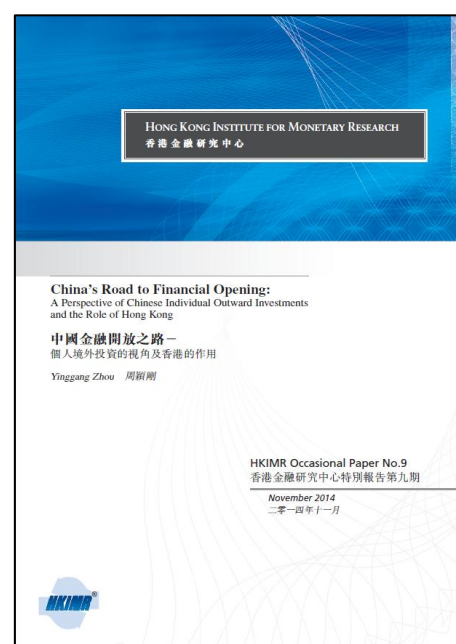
HONG KONG INSTITUTE FOR MONETARY RESEARCH
香港金融研究中心

China's Road to Financial Opening:
A Perspective of Chinese Individual Outward Investments and the Role of Hong Kong

中國金融開放之路－
個人境外投資的視角及香港的作用

Yinggang Zhou 周穎剛

HKIMR Occasional Paper No.9
香港金融研究中心特別報告第九期

November 2014
二零一四年十一月

HKIMR